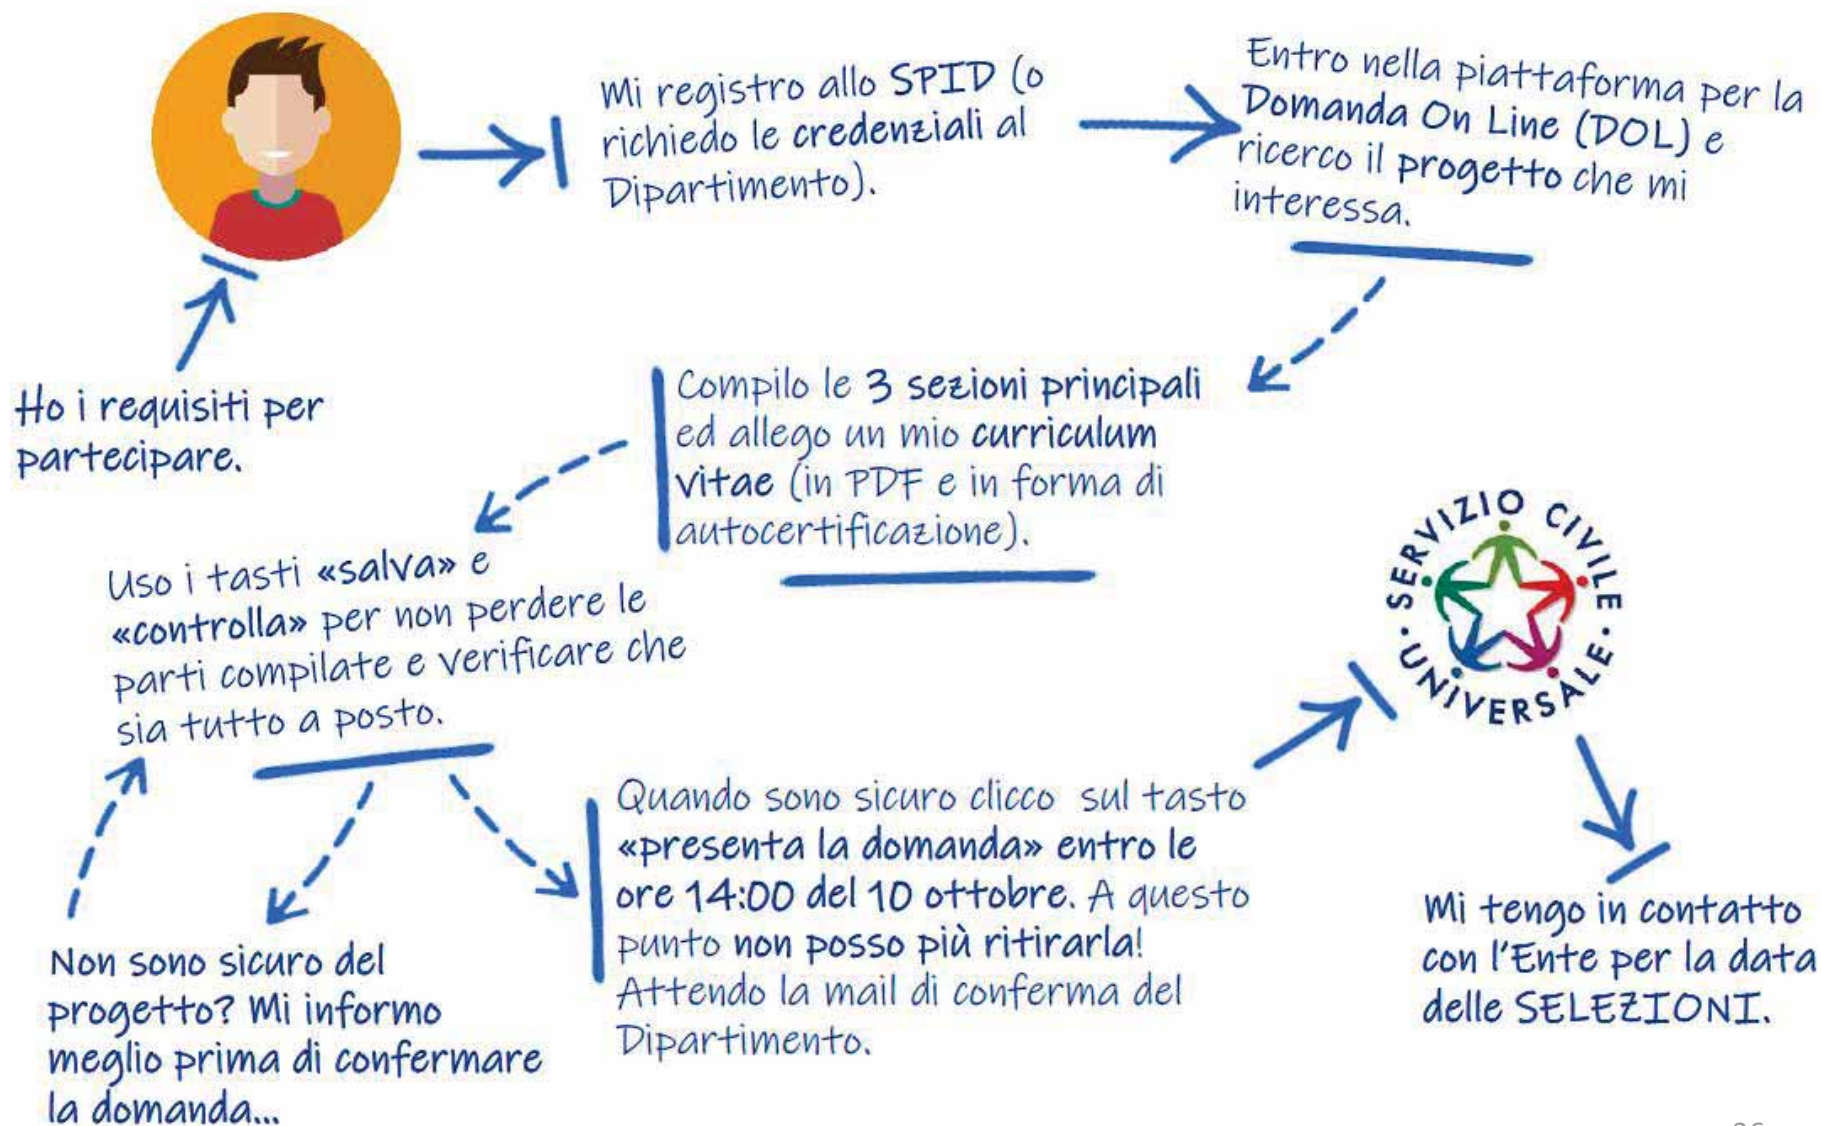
Ho i requisiti per partecipare.

Mi registro allo SPID (o richiedo le credenziali al Dipartimento).

Entro nella piattaforma per la Domanda On Line (DOL) e ricerco il progetto che mi interessa.

Compilo le 3 sezioni principali ed allego un mio curriculum vitae (in PDF e in forma di autocertificazione).

Uso i tasti «salva» e «controlla» per non perdere le parti compilate e verificare che sia tutto a posto.

Non sono sicuro del progetto? Mi informo meglio prima di confermare la domanda...

Quando sono sicuro clicco sul tasto «presenta la domanda» entro le ore 14:00 del 10 ottobre. A questo punto non posso più ritirarla! Attendo la mail di conferma del Dipartimento.

SERVIZIO CIVILE UNIVERSALE

Mi tengo in contatto con l'Ente per la data delle SELEZIONI.